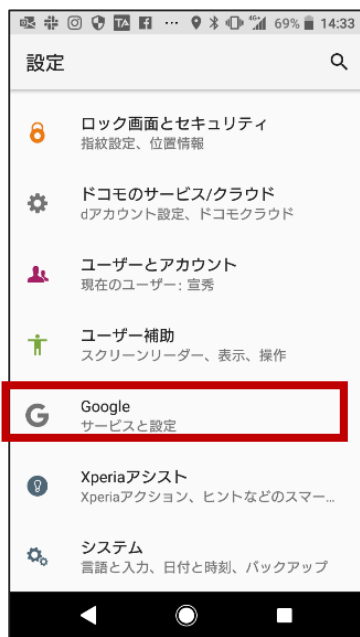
69% 14:33

設定

ロック画面とセキュリティ
指紋設定、位置情報

ドコモのサービス/クラウド
dアカウント設定、ドコモクラウド

ユーザーとアカウント
現在のユーザー: 宣秀

ユーザー補助
スクリーンリーダー、表示、操作

Google
サービスと設定

Xperiaアシスト
Xperiaアクション、ヒントなどのスマー...

システム
言語と入力、日付と時刻、バックアップ